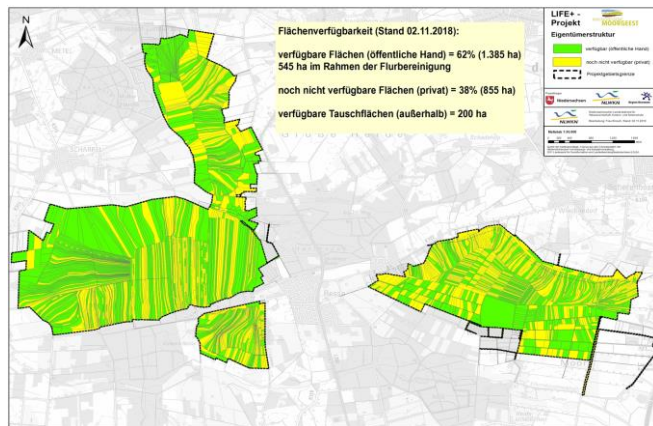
N

Flächenverfügbarkeit (Stand 02.11.2018):

verfügbare Flächen (öffentliche Hand) = 62% (1.385 ha)
545 ha im Rahmen der Flurbereinigung

noch nicht verfügbare Flächen (privat) = 38% (855 ha)

verfügbare Tauschflächen (außerhalb) = 200 ha

LIFE+ - Projekt
MOORGEEST
Eigentümerstruktur

verfügbar (öffentliche Hand)
noch nicht verfügbar (privat)
Projektgebietsgrenze

Niedersachsen
NLWKN

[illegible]